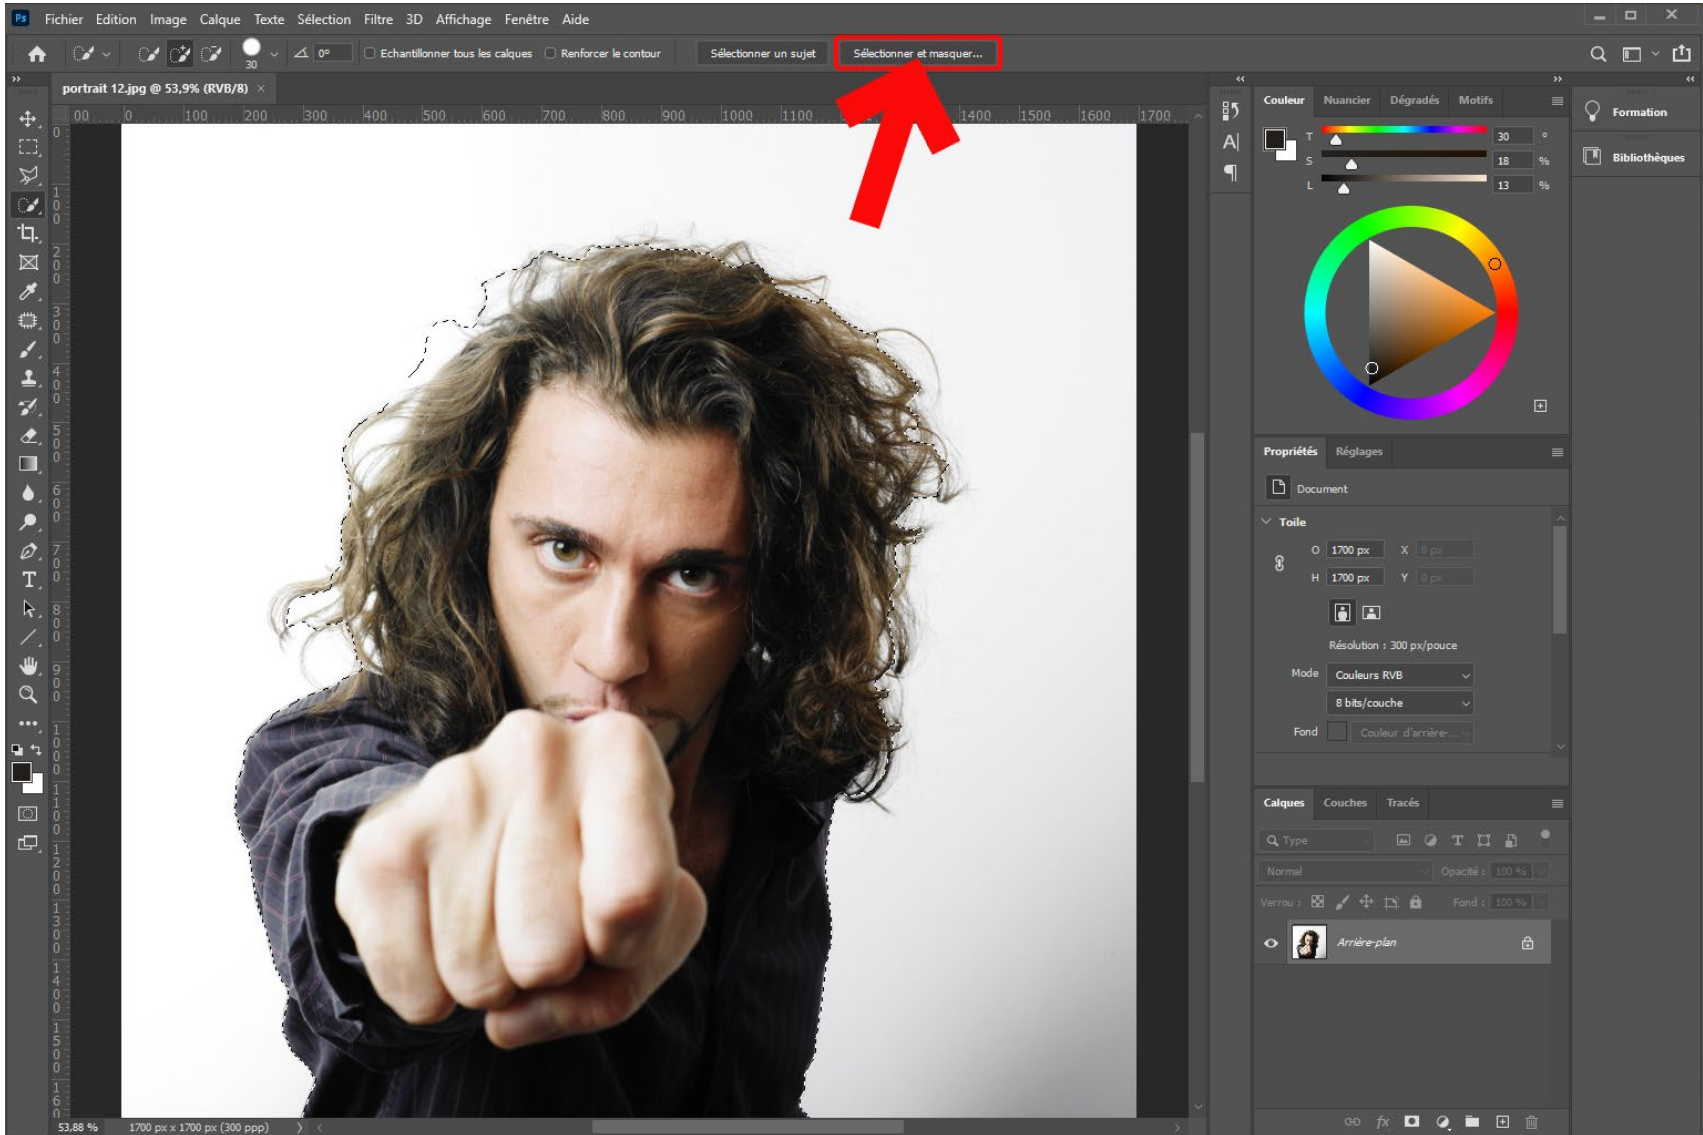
Ps Fichier Edition Image Calque Texte Sélection Filtre 3D Affichage Fenêtre Aide

30 0° Echantillonner tous les calques Renforcer le contour Sélectionner un sujet Sélectionner et masquer...

portrait 12.jpg @ 53,9% (RVB/8) ×

00 0 100 200 300 400 500 600 700 800 900 1000 1100 1400 1500 1600 1700

Couleur Nuancier Dégradés Motifs

T 30 °
S 18 %
L 13 %

Formation

Bibliothèques

Propriétés Réglages

Document

Toile

O 1700 px X 0 px
H 1700 px Y 0 px

Résolution : 300 px/pouce

Mode Couleurs RVB

8 bits/couche

Fond Couleur d'arrière-...

Calques Couches Tracés

Type

Normal Opacité : 100 %

Verrou : Fond : 100 %

Arrière-plan

53,88 % 1700 px x 1700 px (300 ppp)